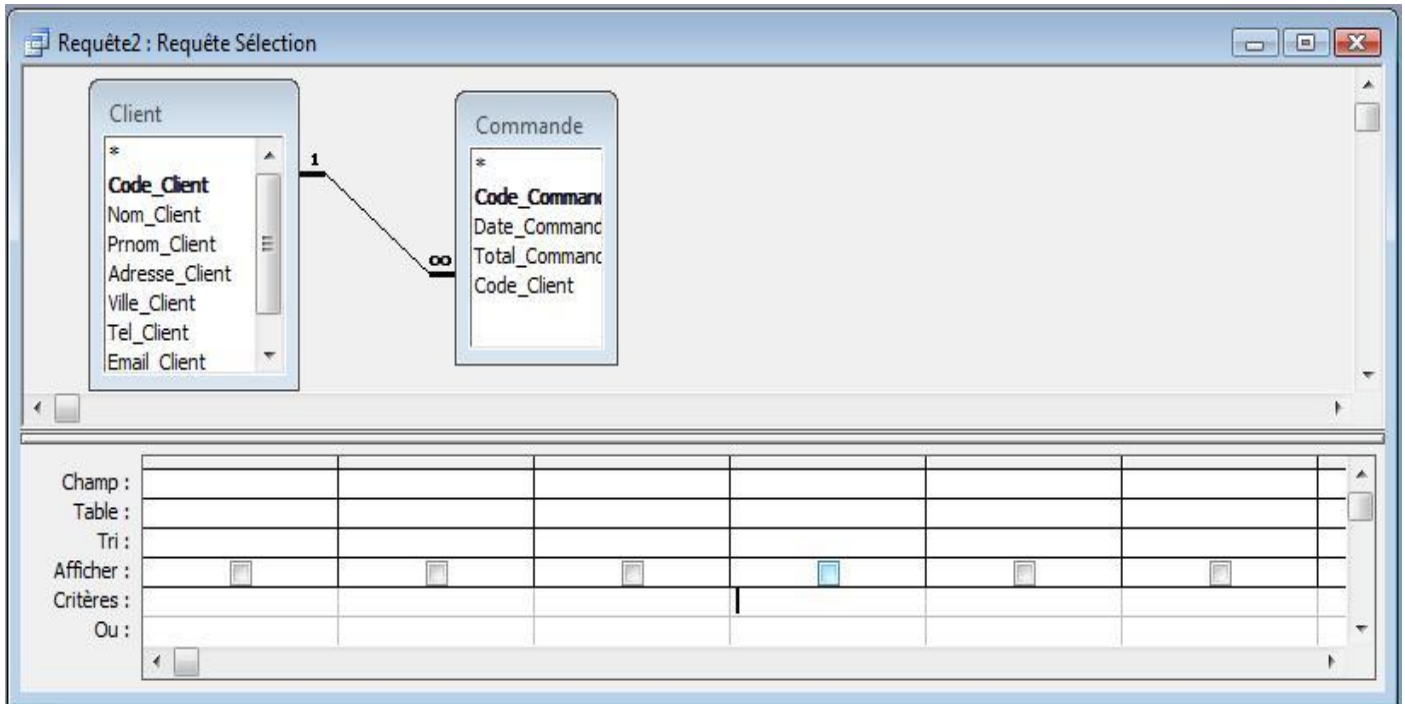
Requête2 : Requête Sélection

Client
*
Code_Client
Nom_Client
Prnom_Client
Adresse_Client
Ville_Client
Tel_Client
Email_Client

1

∞

Commande
*
Code_Commanc
Date_Commanc
Total_Commanc
Code_Client

Champ :
Table :
Tri :
Afficher :
Critères :
Ou :